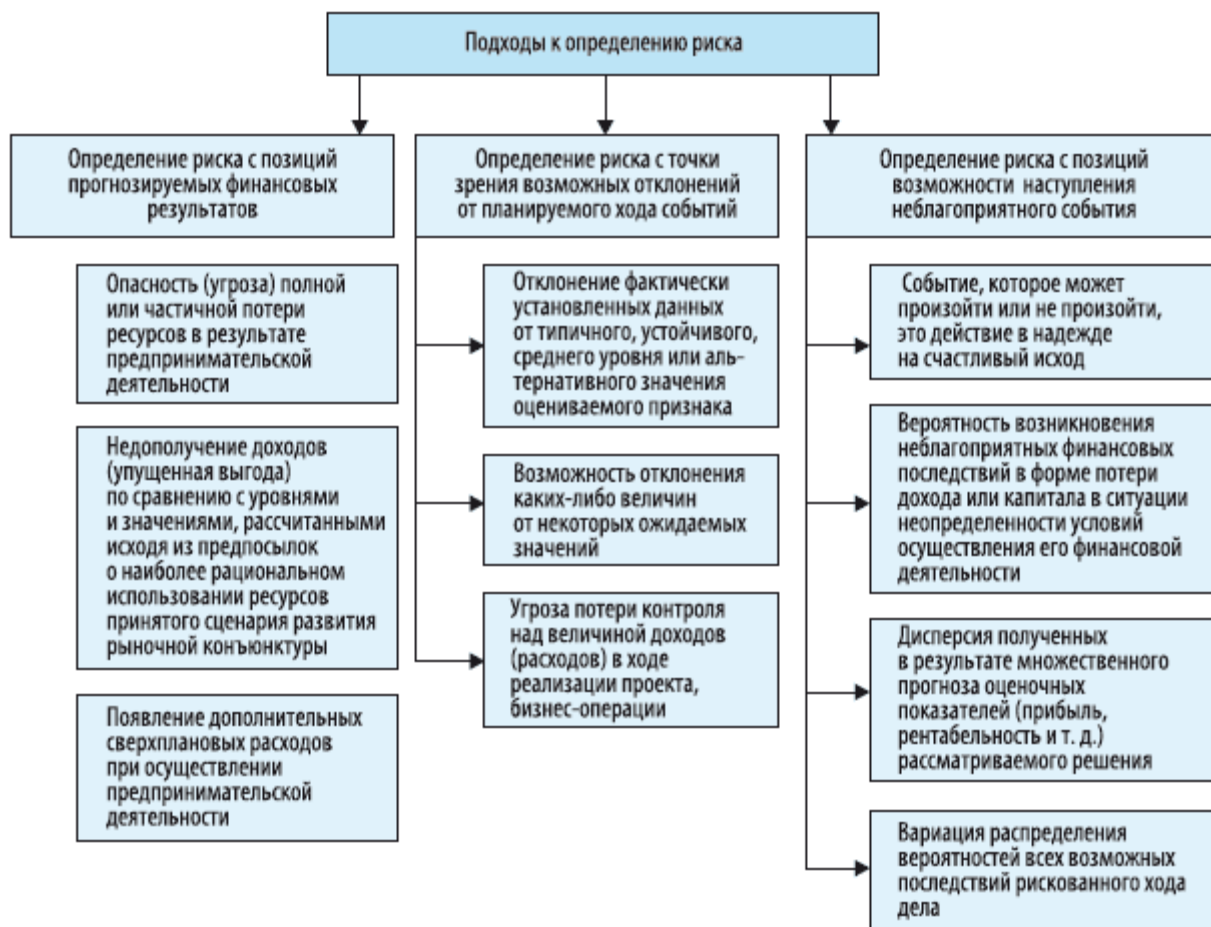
Подходы к определению риска

Определение риска с позиций прогнозируемых финансовых результатов

Опасность (угроза) полной или частичной потери ресурсов в результате предпринимательской деятельности

Недополучение доходов (упущенная выгода) по сравнению с уровнями и значениями, рассчитанными исходя из предпосылок о наиболее рациональном использовании ресурсов принятого сценария развития рыночной конъюнктуры

Появление дополнительных сверхплановых расходов при осуществлении предпринимательской деятельности

Определение риска с точки зрения возможных отклонений от планируемого хода событий

Отклонение фактически установленных данных от типичного, устойчивого, среднего уровня или альтернативного значения оцениваемого признака

Возможность отклонения каких-либо величин от некоторых ожидаемых значений

Угроза потери контроля над величиной доходов (расходов) в ходе реализации проекта, бизнес-операции

Определение риска с позиций возможности наступления неблагоприятного события

Событие, которое может произойти или не произойти, это действие в надежде на счастливый исход

Вероятность возникновения неблагоприятных финансовых последствий в форме потери дохода или капитала в ситуации неопределенности условий осуществления его финансовой деятельности

Дисперсия полученных в результате множественного прогноза оценочных показателей (прибыль, рентабельность и т. д.) рассматриваемого решения

Вариация распределения вероятностей всех возможных последствий рискованного хода дела